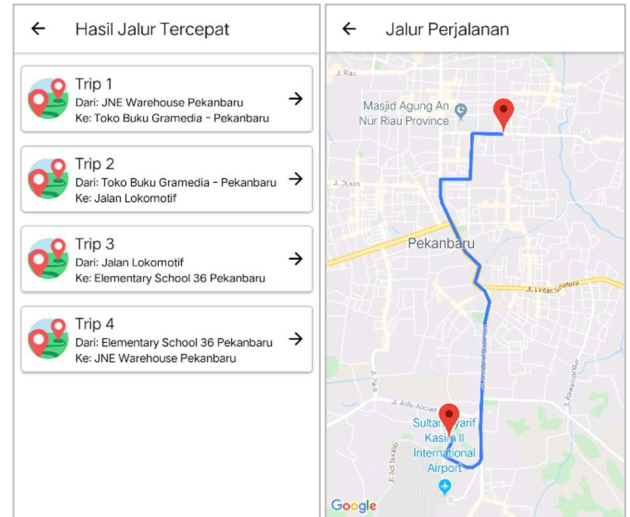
Hasil Jalur Tercepat

Trip 1
Dari: JNE Warehouse Pekanbaru
Ke: Toko Buku Gramedia - Pekanbaru

Trip 2
Dari: Toko Buku Gramedia - Pekanbaru
Ke: Jalan Lokomotif

Trip 3
Dari: Jalan Lokomotif
Ke: Elementary School 36 Pekanbaru

Trip 4
Dari: Elementary School 36 Pekanbaru
Ke: JNE Warehouse Pekanbaru

Jalur Perjalanan

Masjid Agung An Nur Riau Province

Pekanbaru

Sultan Syarif Kasim II International Airport

Google